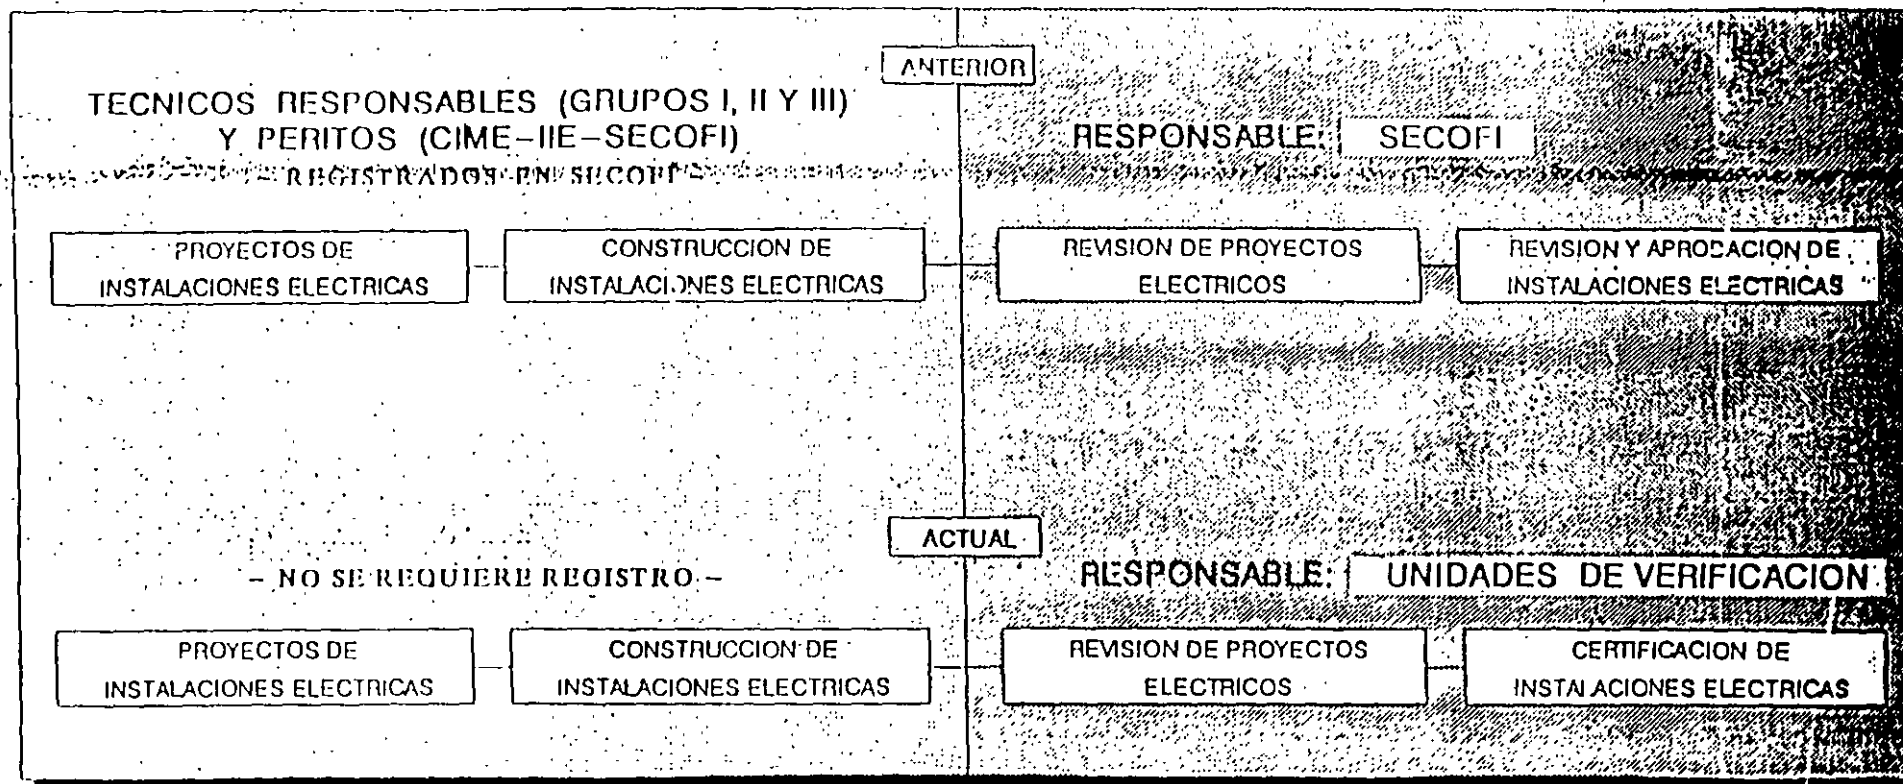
ANTERIOR

TECNICOS RESPONSABLES (GRUPOS I, II Y III) Y PERITOS (CIME–IIE–SECOFI)

REGISTRADOS EN SECOFI

RESPONSABLE: SECOFI

PROYECTOS DE INSTALACIONES ELECTRICAS

CONSTRUCCION DE INSTALACIONES ELECTRICAS

REVISION DE PROYECTOS ELECTRICOS

REVISION Y APROBACION DE INSTALACIONES ELECTRICAS

ACTUAL

– NO SE REQUIERE REGISTRO –

RESPONSABLE: UNIDADES DE VERIFICACION

PROYECTOS DE INSTALACIONES ELECTRICAS

CONSTRUCCION DE INSTALACIONES ELECTRICAS

REVISION DE PROYECTOS ELECTRICOS

CERTIFICACION DE INSTALACIONES ELECTRICAS